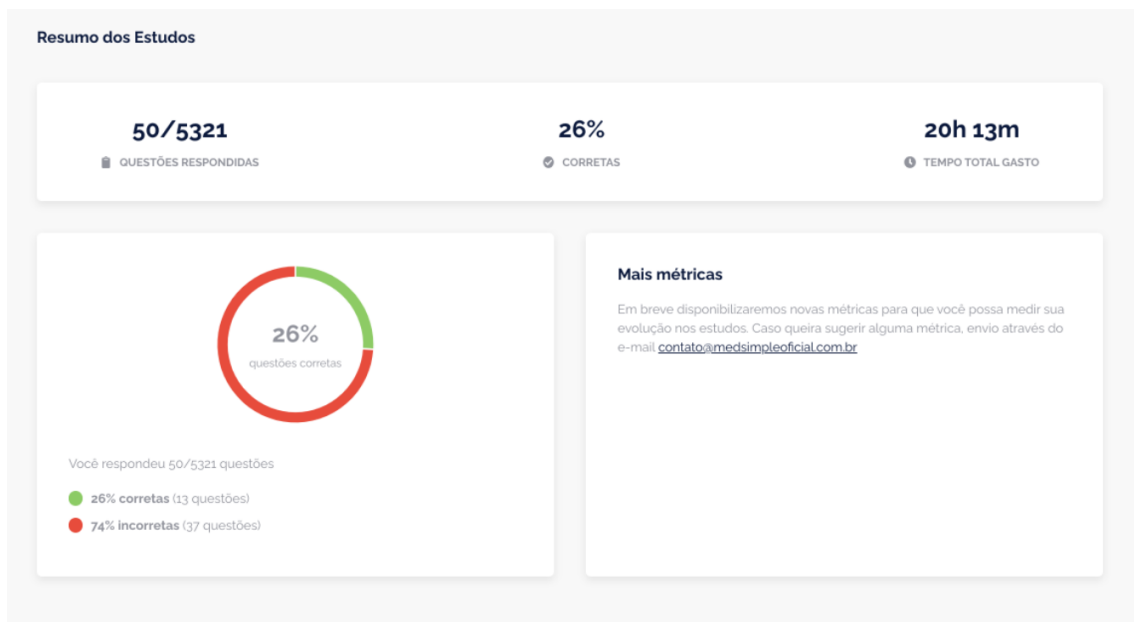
Resumo dos Estudos

50/5321
QUESTÕES RESPONDIDAS

26%
CORRETAS

20h 13m
TEMPO TOTAL GASTO

26%
questões corretas

Você respondeu 50/5321 questões

26% corretas (13 questões)

74% incorretas (37 questões)

Mais métricas

Em breve disponibilizaremos novas métricas para que você possa medir sua evolução nos estudos. Caso queira sugerir alguma métrica, envio através do e-mail contato@medsimpleoficial.com.br